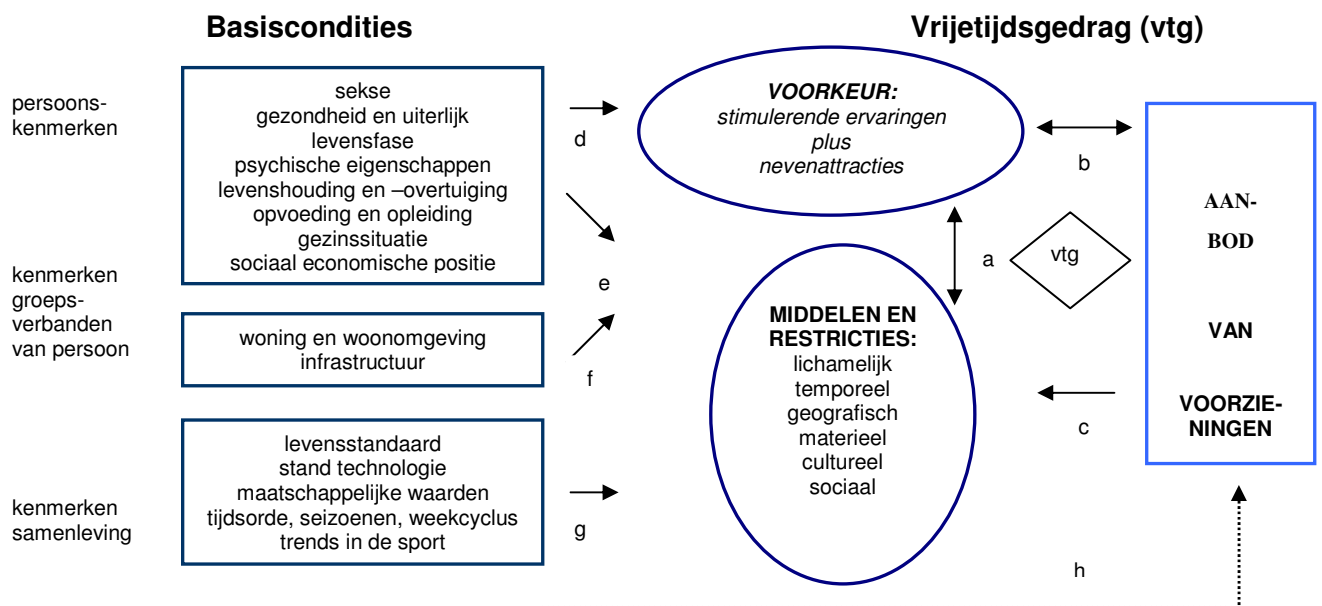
Basiscondities

Vrijetijdsgedrag (vtg)

persoonskenmerken

sekse
gezondheid en uiterlijk
levensfase
psychische eigenschappen
levenshouding en –overtuiging
opvoeding en opleiding
gezinssituatie
sociaal economische positie

kenmerken groepsverbanden van persoon

woning en woonomgeving
infrastructuur

kenmerken samenleving

levensstandaard
stand technologie
maatschappelijke waarden
tijdsorde, seizoenen, weekcyclus
trends in de sport

d

e

f

g

VOORKEUR:
stimulerende ervaringen
plus
nevenattracties

b

a

vtg

MIDDELEN EN RESTRICTIES:
lichamelijk
temporeel
geografisch
materieel
cultureel
sociaal

c

h

AANBOD

VAN

VOORZIENINGEN